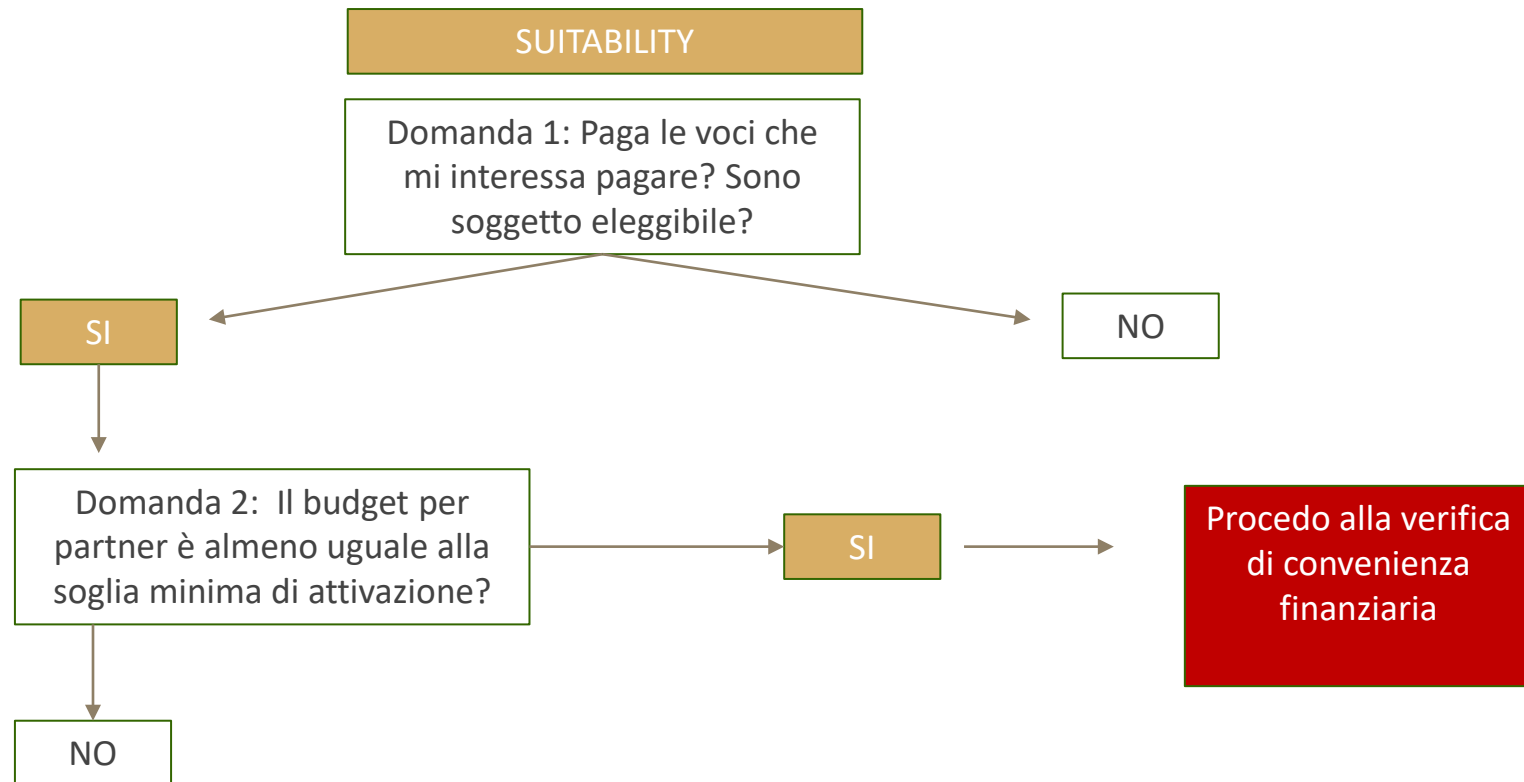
SUITABILITY

Domanda 1: Paga le voci che mi interessa pagare? Sono soggetto eleggibile?

SI

NO

Domanda 2: Il budget per partner è almeno uguale alla soglia minima di attivazione?

SI

Procedo alla verifica di convenienza finanziaria

NO